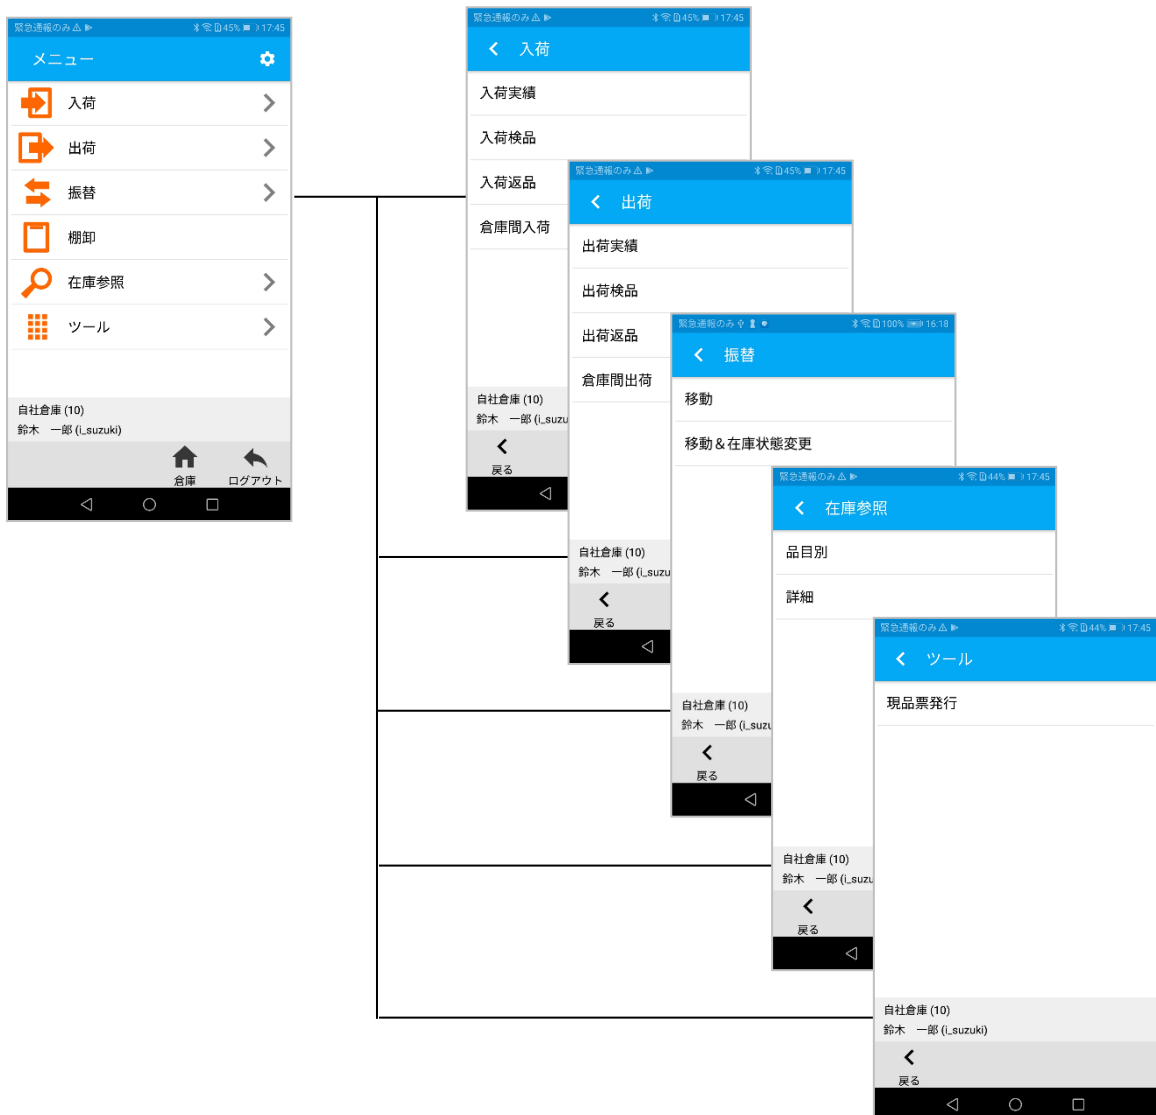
緊急通報のみ 45% 17:45
メニュー
入荷
出荷
振替
棚卸
在庫参照
ツール
自社倉庫 (10)
鈴木 一郎 (i_suzuki)
倉庫
ログアウト

緊急通報のみ 45% 17:45
入荷
入荷実績
入荷検品
入荷返品
倉庫間入荷
自社倉庫 (10)
鈴木 一郎 (i_suzu
戻る

緊急通報のみ 45% 17:45
出荷
出荷実績
出荷検品
出荷返品
倉庫間出荷
自社倉庫 (10)
鈴木 一郎 (i_suzu
戻る

緊急通報のみ 100% 16:18
振替
移動
移動＆在庫状態変更
自社倉庫 (10)
鈴木 一郎 (i_suzu
戻る

緊急通報のみ 44% 17:45
在庫参照
品目別
詳細
自社倉庫 (10)
鈴木 一郎 (i_suzu
戻る

緊急通報のみ 44% 17:45
ツール
現品票発行
自社倉庫 (10)
鈴木 一郎 (i_suzuki)
戻る